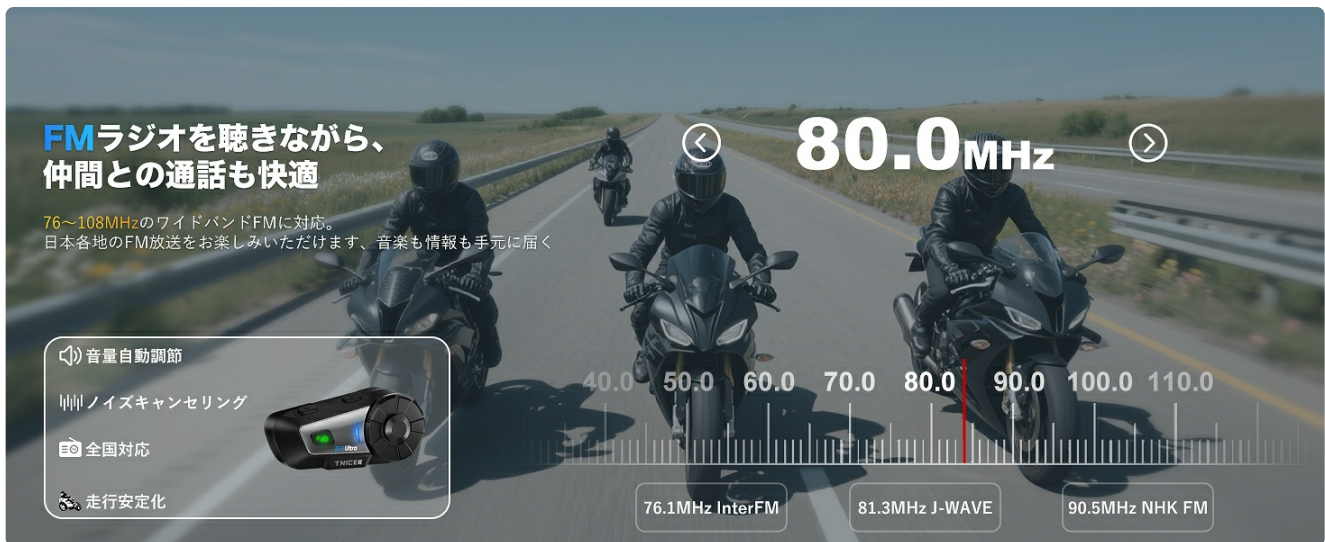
FMラジオを聴きながら、
仲間との通話も快適

76～108MHzのワイドバンドFMに対応。
日本各地のFM放送をお楽しみいただけます、音楽も情報も手元に届く

80.0MHz

音量自動調節

ノイズキャンセリング

全国対応

走行安定化

TNICER

40.0 50.0 60.0 70.0 80.0 90.0 100.0 110.0

76.1MHz InterFM

81.3MHz J-WAVE

90.5MHz NHK FM